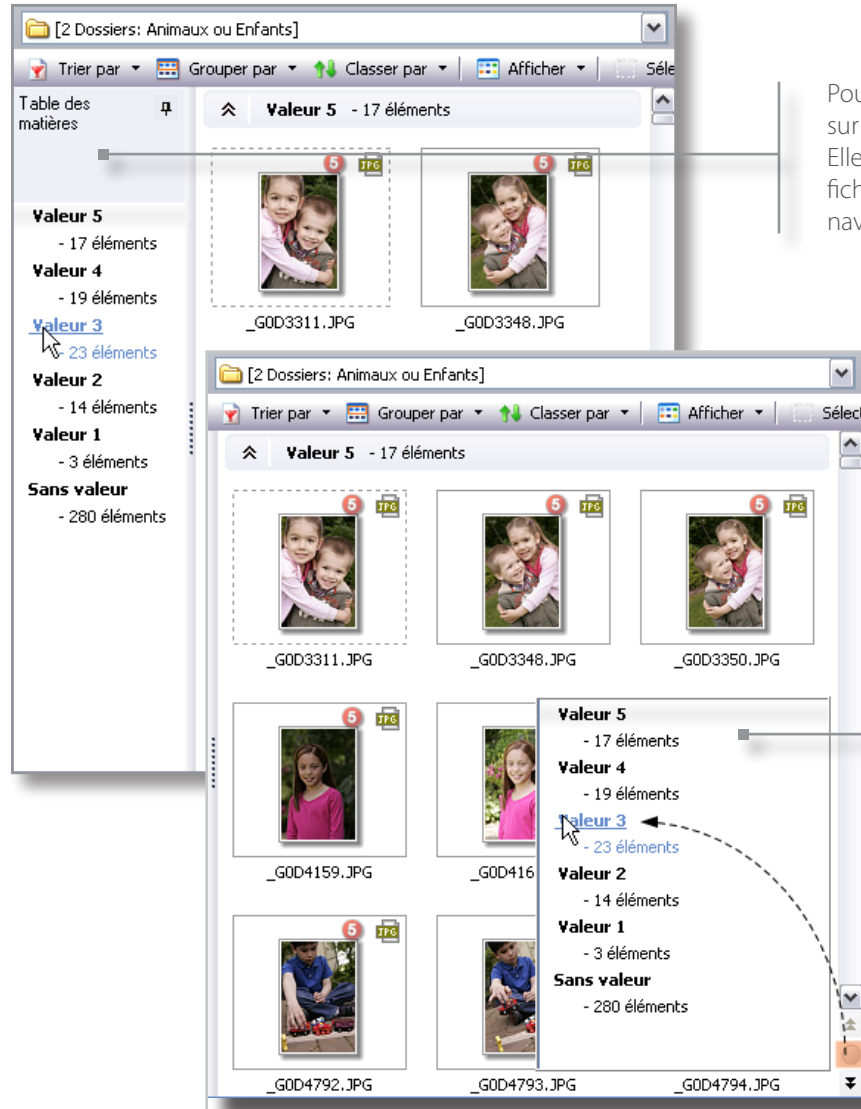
[2 Dossiers: Animaux ou Enfants]

Trier par ▾ Grouper par ▾ Classer par ▾ Afficher ▾ Séle

Table des matières

Valeur 5 - 17 éléments

Valeur 5
- 17 éléments
Valeur 4
- 19 éléments
Valeur 3
- 23 éléments
Valeur 2
- 14 éléments
Valeur 1
- 3 éléments
Sans valeur
- 280 éléments

_G0D3311.JPG
_G0D3348.JPG

Pou
sur
Elle
fich
nav

[2 Dossiers: Animaux ou Enfants]

Trier par ▾ Grouper par ▾ Classer par ▾ Afficher ▾ Sélec

Valeur 5 - 17 éléments

_G0D3311.JPG
_G0D3348.JPG
_G0D3350.JPG

_G0D4159.JPG
_G0D416

Valeur 5
- 17 éléments
Valeur 4
- 19 éléments
Valeur 3
- 23 éléments
Valeur 2
- 14 éléments
Valeur 1
- 3 éléments
Sans valeur
- 280 éléments

_G0D4792.JPG
_G0D4793.JPG
_G0D4794.JPG